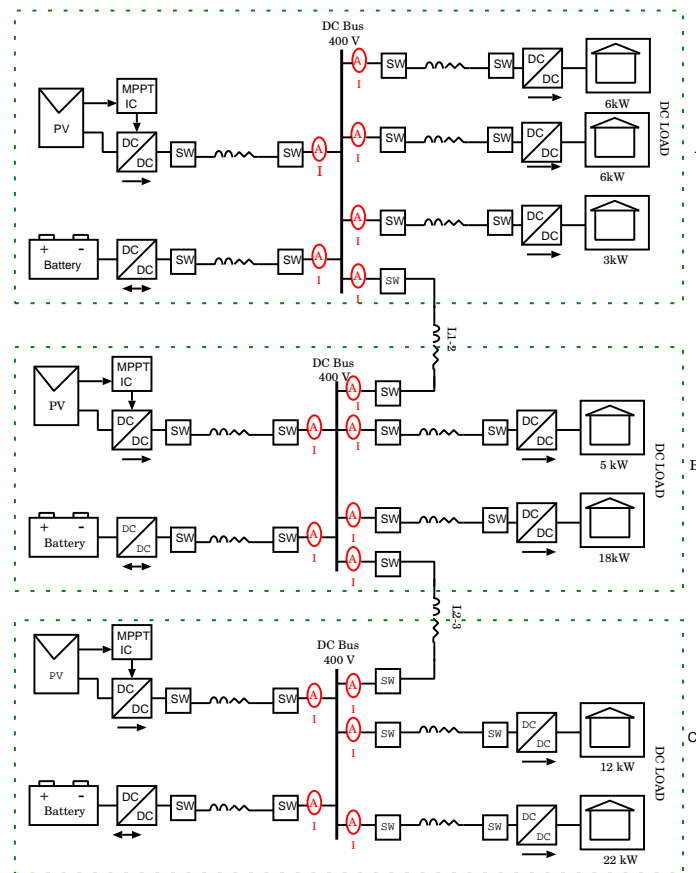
DC Bus
400 V

MPPT IC

PV

DC DC

SW

SW A I

A I SW SW DC DC 6kW

A I SW SW DC DC 6kW

A I SW SW DC DC 3kW

DC LOAD

A

Battery + -

DC DC SW SW A I

A I SW

L1-2

DC Bus
400 V

MPPT IC

PV

DC DC SW SW A I

A I SW

A I SW SW DC DC 5 kW

A I SW SW DC DC 18kW

DC LOAD

B

Battery + -

DC DC SW SW A I

A I SW

L2-3

DC Bus
400 V

MPPT IC

PV

DC DC SW SW A I

A I SW

A I SW SW DC DC 12 kW

A I SW SW DC DC 22 kW

DC LOAD

C

Battery + -

DC DC SW SW A I